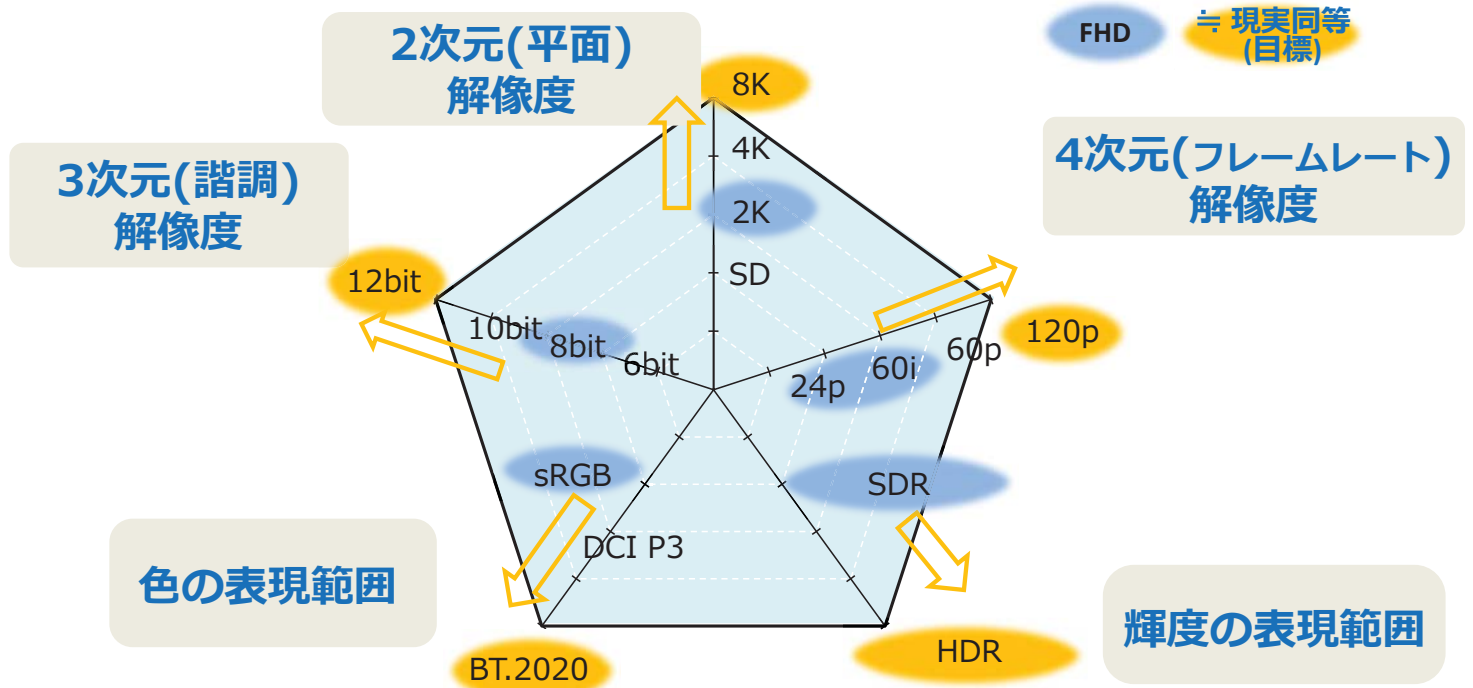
FHD

≒ 現実同等
(目標)

2次元(平面)
解像度

8K

4K

2K

SD

3次元(諧調)
解像度

12bit

10bit

8bit

6bit

4次元(フレームレート)
解像度

120p

60p

60i

24p

sRGB

DCI P3

BT.2020

色の表現範囲

SDR

HDR

輝度の表現範囲